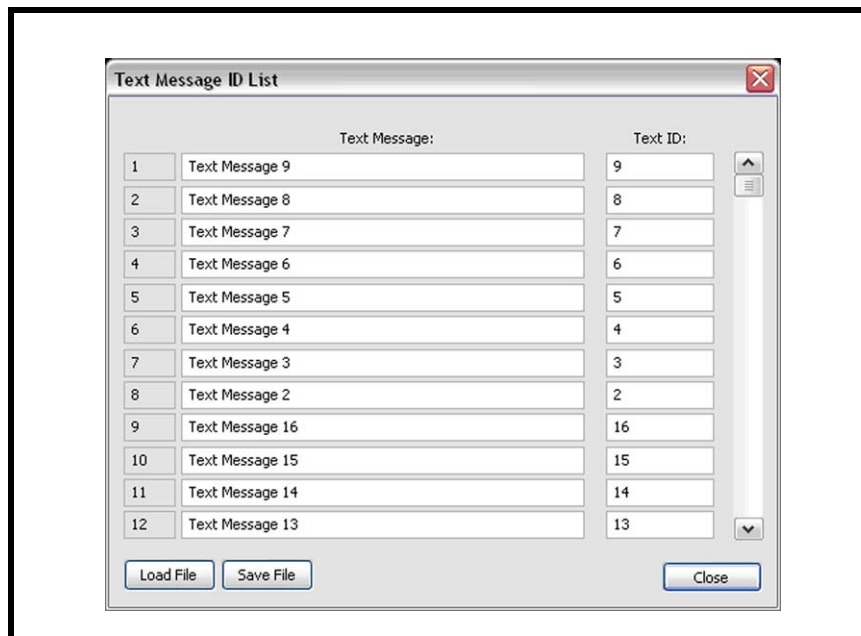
Text Message ID List

| | Text Message: | Text ID: |
|---|---|---|
| 1 | Text Message 9 | 9 |
| 2 | Text Message 8 | 8 |
| 3 | Text Message 7 | 7 |
| 4 | Text Message 6 | 6 |
| 5 | Text Message 5 | 5 |
| 6 | Text Message 4 | 4 |
| 7 | Text Message 3 | 3 |
| 8 | Text Message 2 | 2 |
| 9 | Text Message 16 | 16 |
| 10 | Text Message 15 | 15 |
| 11 | Text Message 14 | 14 |
| 12 | Text Message 13 | 13 |

Load File Save File Close